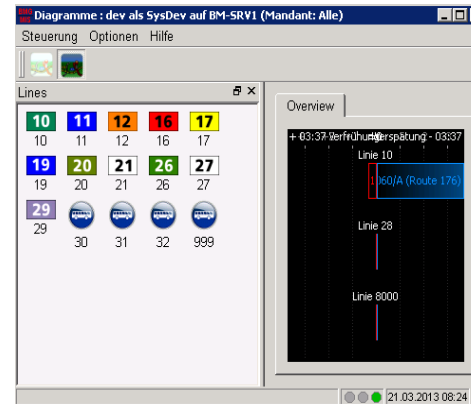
Diagramme : dev als SysDev auf BM-SRV1 (Mandant: Alle)

Steuerung Optionen Hilfe

Lines

| 10 | 11 | 12 | 16 | 17 |
|---|---|---|---|---|
| 10 | 11 | 12 | 16 | 17 |
| 19 | 20 | 21 | 26 | 27 |
| 19 | 20 | 21 | 26 | 27 |
| 29 | | | | |
| 29 | 30 | 31 | 32 | 999 |

Overview

+ 03:37 Verfrühung Verspätung - 03:37

Linie 10

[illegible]60/A (Route 176)

Linie 28

Linie 8000

21.03.2013 08:24